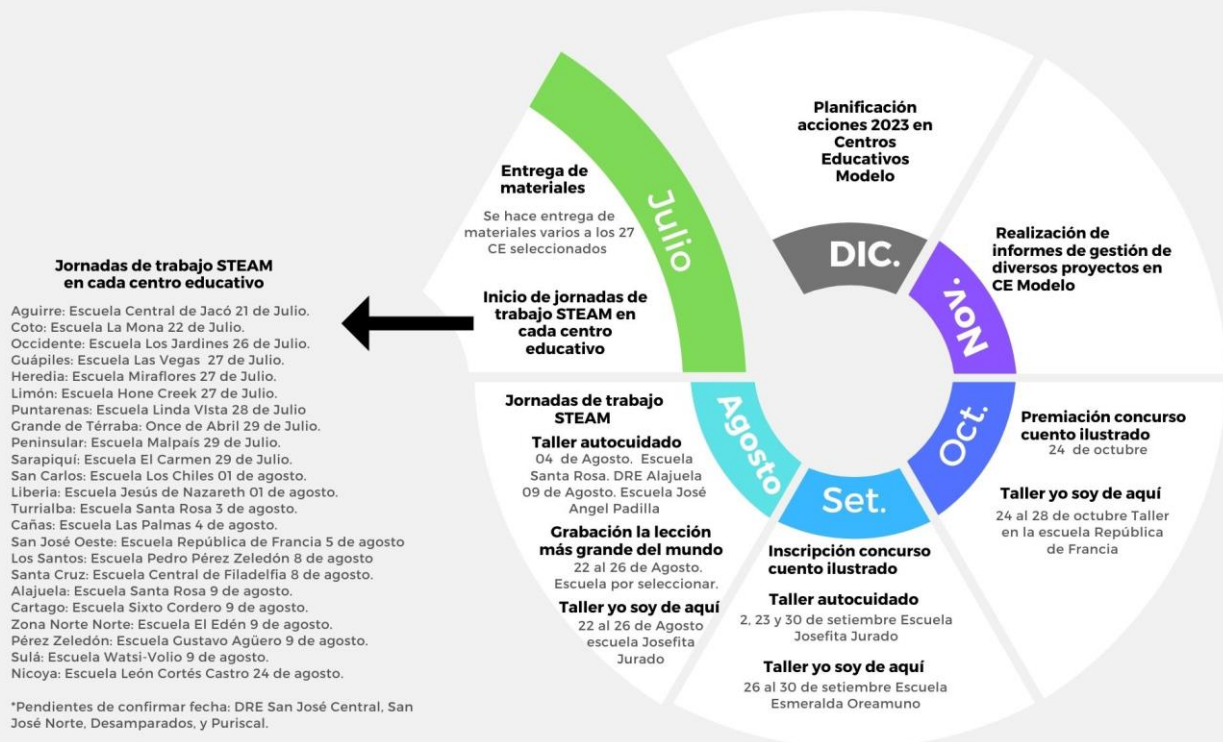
Jornadas de trabajo STEAM en cada centro educativo

Aguirre: Escuela Central de Jacó 21 de Julio.
Coto: Escuela La Mona 22 de Julio.
Occidente: Escuela Los Jardines 26 de Julio.
Guápiles: Escuela Las Vegas 27 de Julio.
Heredia: Escuela Miraflores 27 de Julio.
Limón: Escuela Hone Creek 27 de Julio.
Puntarenas: Escuela Linda VIsta 28 de Julio
Grande de Térraba: Once de Abril 29 de Julio.
Peninsular: Escuela Malpaís 29 de Julio.
Sarapiquí: Escuela El Carmen 29 de Julio.
San Carlos: Escuela Los Chiles 01 de agosto.
Liberia: Escuela Jesús de Nazareth 01 de agosto.
Turrialba: Escuela Santa Rosa 3 de agosto.
Cañas: Escuela Las Palmas 4 de agosto.
San José Oeste: Escuela República de Francia 5 de agosto
Los Santos: Escuela Pedro Pérez Zeledón 8 de agosto
Santa Cruz: Escuela Central de Filadelfia 8 de agosto.
Alajuela: Escuela Santa Rosa 9 de agosto.
Cartago: Escuela Sixto Cordero 9 de agosto.
Zona Norte Norte: Escuela El Edén 9 de agosto.
Pérez Zeledón: Escuela Gustavo Agüero 9 de agosto.
Sulá: Escuela Watsi-Volio 9 de agosto.
Nicoya: Escuela León Cortés Castro 24 de agosto.

*Pendientes de confirmar fecha: DRE San José Central, San José Norte, Desamparados, y Puriscal.

Julio

Entrega de materiales
Se hace entrega de materiales varios a los 27 CE seleccionados

Inicio de jornadas de trabajo STEAM en cada centro educativo

DIC.

Planificación acciones 2023 en Centros Educativos Modelo

Nov.

Realización de informes de gestión de diversos proyectos en CE Modelo

Oct.

Premiación concurso cuento ilustrado
24 de octubre

Taller yo soy de aquí
24 al 28 de octubre Taller en la escuela República de Francia

Set.

Inscripción concurso cuento ilustrado

Taller autocuidado
2, 23 y 30 de setiembre Escuela Josefita Jurado

Taller yo soy de aquí
26 al 30 de setiembre Escuela Esmeralda Oreamuno

Agosto

Jornadas de trabajo STEAM

Taller autocuidado
04 de Agosto. Escuela Santa Rosa. DRE Alajuela
09 de Agosto. Escuela José Angel Padilla

Grabación la lección más grande del mundo
22 al 26 de Agosto. Escuela por seleccionar.

Taller yo soy de aquí
22 al 26 de Agosto escuela Josefita Jurado